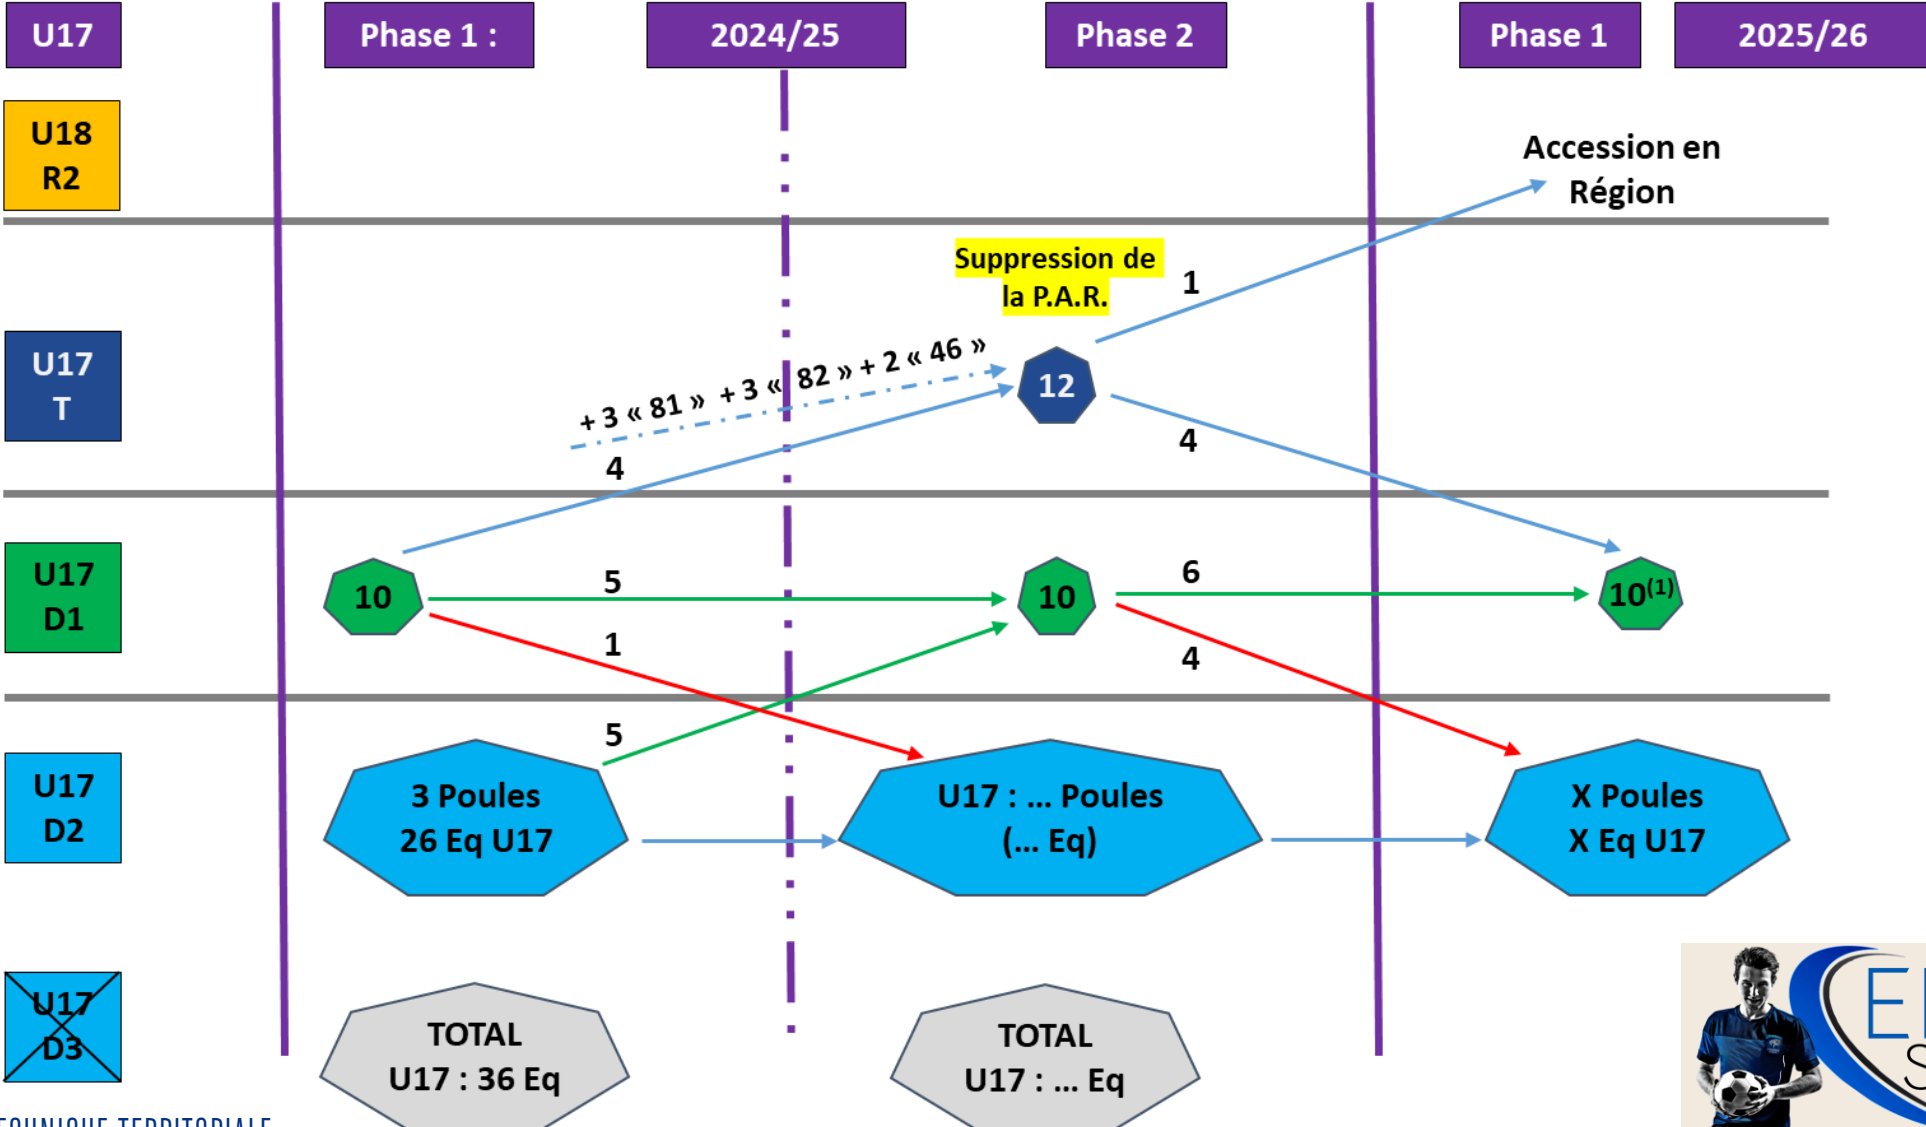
U17

Phase 1 :

2024/25

Phase 2

Phase 1

2025/26

U18
R2

Accession en Région

Suppression de la P.A.R.

1

U17
T

+ 3 « 81 » + 3 « 82 » + 2 « 46 »

12

4

4

U17
D1

10

5

10

6

$10^{(1)}$

1

4

5

U17
D2

3 Poules
26 Eq U17

U17 : ... Poules
(... Eq)

X Poules
X Eq U17

U17
D3

TOTAL
U17 : 36 Eq

TOTAL
U17 : ... Eq

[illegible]